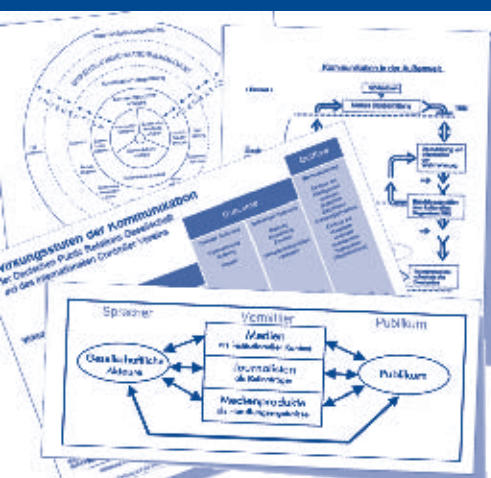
Kommunikation in der Außenwelt

Wirkungsstufen der Kommunikation
der Deutschen Public Relations Gesellschaft
und des internationalen Controller Vereins

Outcome

Outflow

Sprecher

Vermittler

Publikum

Gesellschaftliche Akteure

Medien
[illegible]

Journalisten
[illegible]

Medienprodukte
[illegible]

Publikum